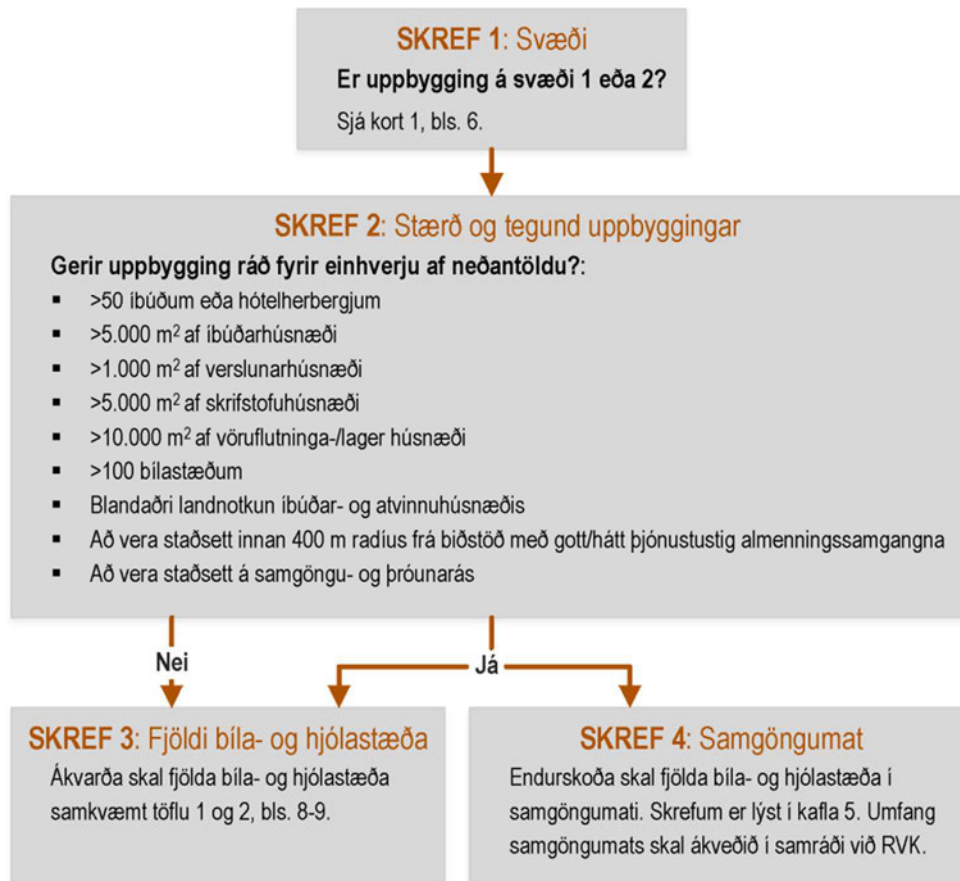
SKREF 1: Svæði
Er uppbygging á svæði 1 eða 2?
Sjá kort 1, bls. 6.

SKREF 2: Stærð og tegund uppbyggingar
Gerir uppbygging ráð fyrir einhverju af neðantöldu?:
- >50 íbúðum eða hótelherbergjum
- >5.000 m$^2$ af íbúðarhúsnæði
- >1.000 m$^2$ af verslunarhúsnæði
- >5.000 m$^2$ af skrifstofuhúsnæði
- >10.000 m$^2$ af vöruflutninga-/lager húsnæði
- >100 bílastæðum
- Blandaðri landnotkun íbúðar- og atvinnuhúsnæðis
- Að vera staðsett innan 400 m radíus frá biðstöð með gott/hátt þjónustustig almenningssamgangna
- Að vera staðsett á samgöngu- og þróunarás

Nei

Já

SKREF 3: Fjöldi bíla- og hjólastæða
Ákvarða skal fjölda bíla- og hjólastæða samkvæmt töflu 1 og 2, bls. 8-9.

SKREF 4: Samgöngumat
Endurskoða skal fjölda bíla- og hjólastæða í samgöngumati. Skrefum er lýst í kafla 5. Umfang samgöngumats skal ákveðið í samráði við RVK.